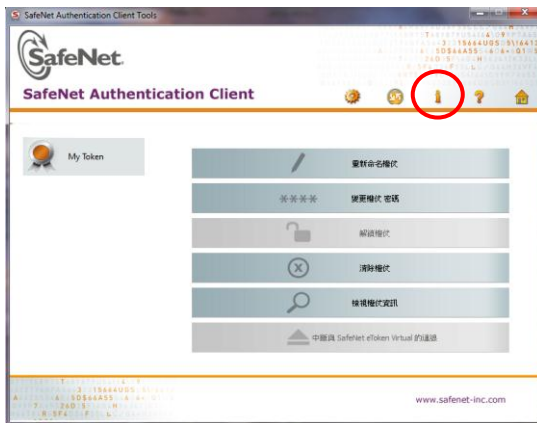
SafeNet Authentication Client Tools

SafeNet

SafeNet Authentication Client

My Token

重新命名權杖

**** 變更權杖 密碼

解鎖權杖

清除權杖

檢視權杖資訊

中斷與 SafeNet eToken Virtual 的連線

www.safenet-inc.com